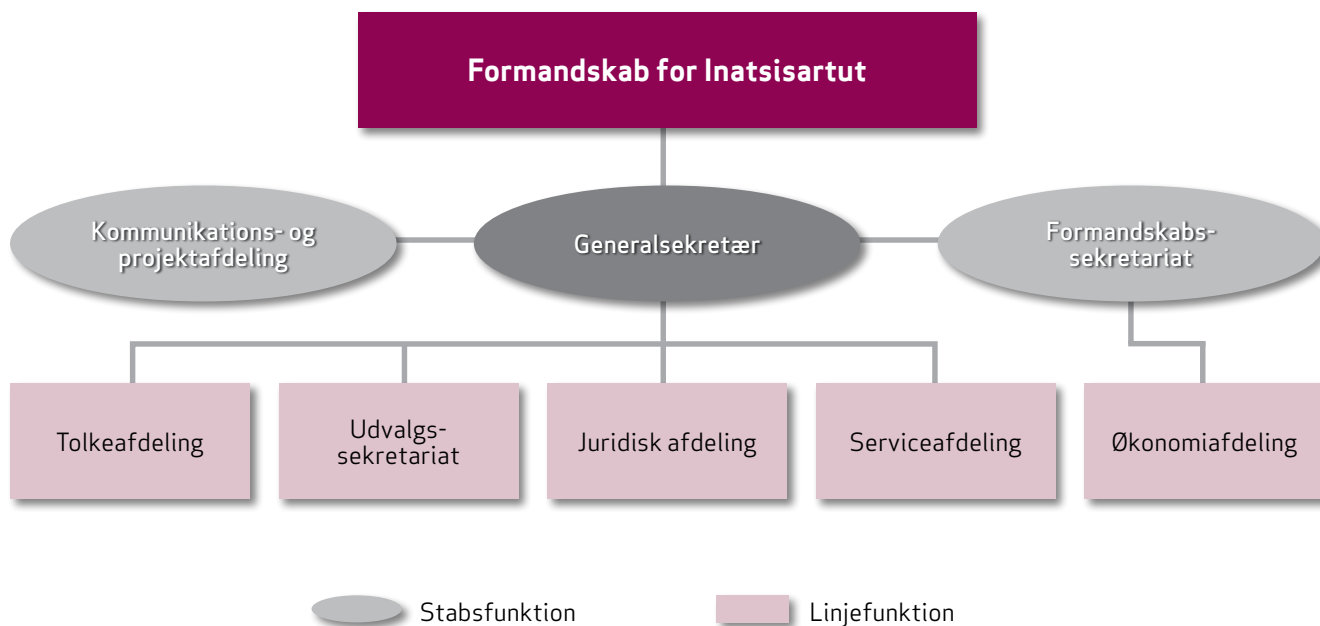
Formandskab for Inatsisartut

Kommunikations- og projektafdeling

Generalsekretær

Formandskabs-sekretariat

Tolkeafdeling

Udvalgs-sekretariat

Juridisk afdeling

Serviceafdeling

Økonomiafdeling

Stabsfunktion

Linjefunktion